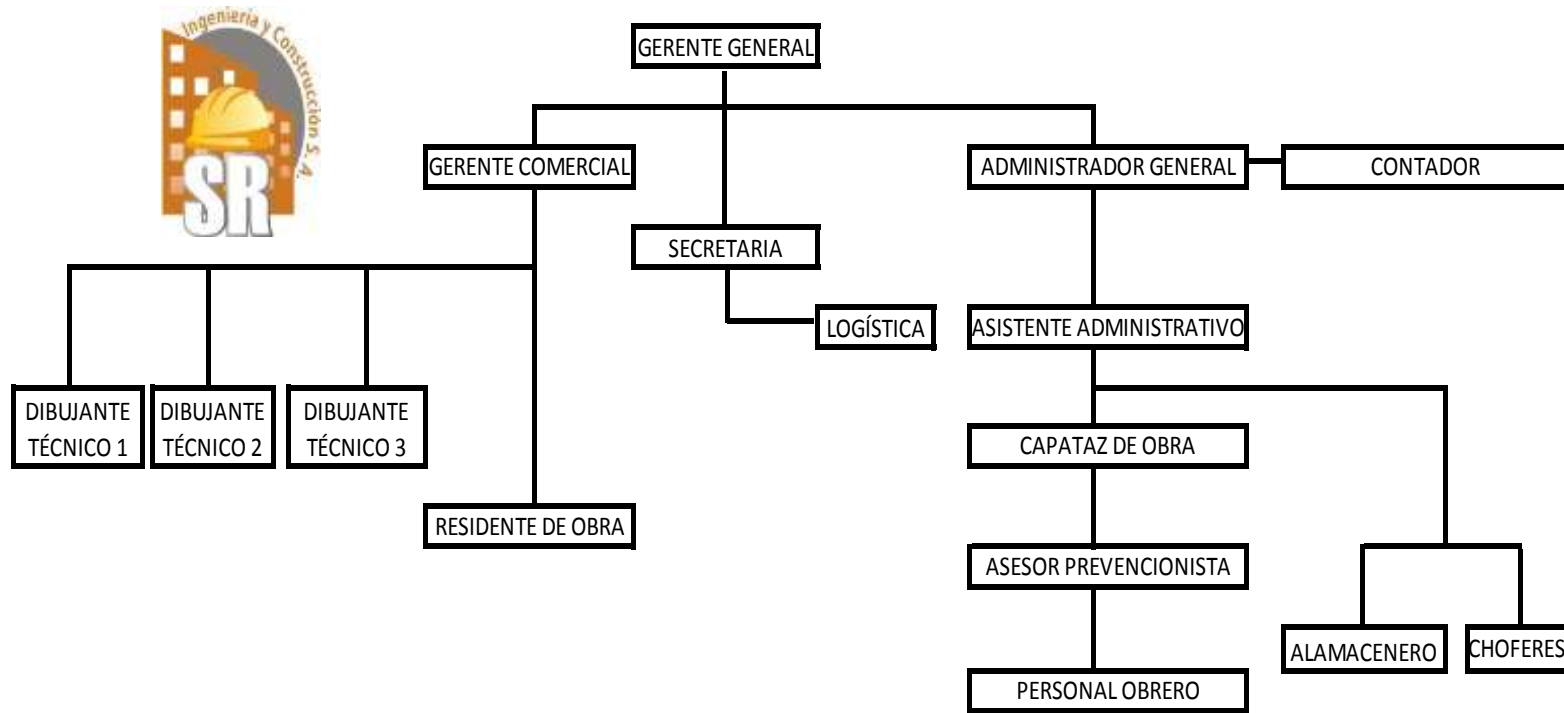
Ingeniería y Construcción S.A.
SR

GERENTE GENERAL

GERENTE COMERCIAL

SECRETARIA

ADMINISTRADOR GENERAL

CONTADOR

LOGÍSTICA

ASISTENTE ADMINISTRATIVO

DIBUJANTE TÉCNICO 1

DIBUJANTE TÉCNICO 2

DIBUJANTE TÉCNICO 3

RESIDENTE DE OBRA

CAPATAZ DE OBRA

ASESOR PREVENCIONISTA

PERSONAL OBRERO

ALAMACENERO

CHOFERES